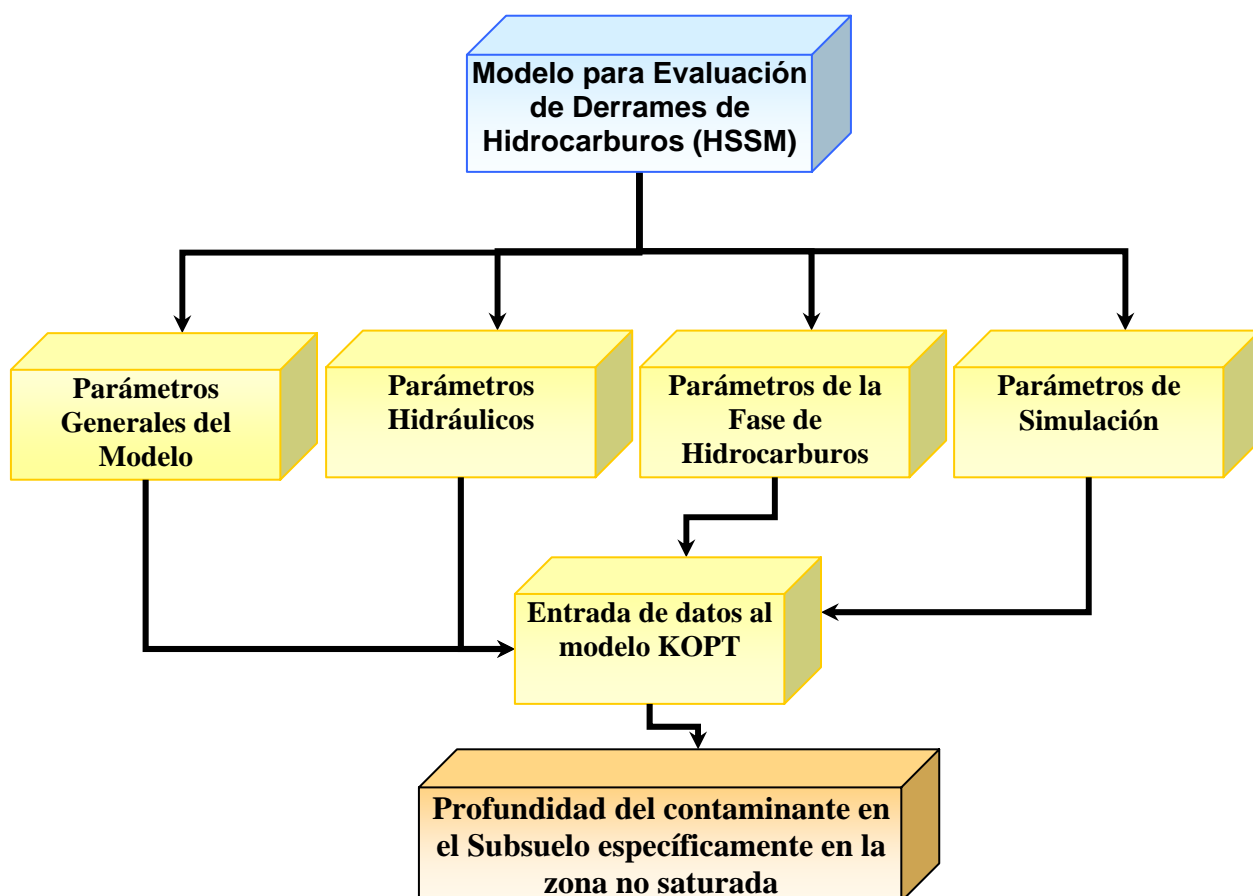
Modelo para Evaluación de Derrames de Hidrocarburos (HSSM)

Parámetros Generales del Modelo

Parámetros Hidráulicos

Parámetros de la Fase de Hidrocarburos

Parámetros de Simulación

Entrada de datos al modelo KOPT

Profundidad del contaminante en el Subsuelo específicamente en la zona no saturada